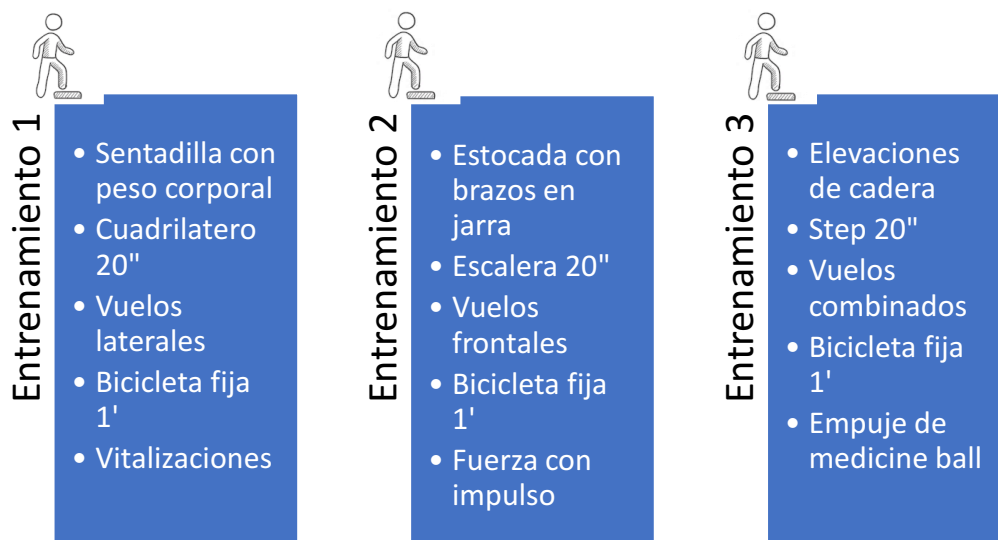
Entrenamiento 1

- Sentadilla con peso corporal
- Cuadrilatero 20"
- Vuelos laterales
- Bicicleta fija 1'
- Vitalizaciones

Entrenamiento 2

- Estocada con brazos en jarra
- Escalera 20"
- Vuelos frontales
- Bicicleta fija 1'
- Fuerza con impulso

Entrenamiento 3

- Elevaciones de cadera
- Step 20"
- Vuelos combinados
- Bicicleta fija 1'
- Empuje de medicine ball